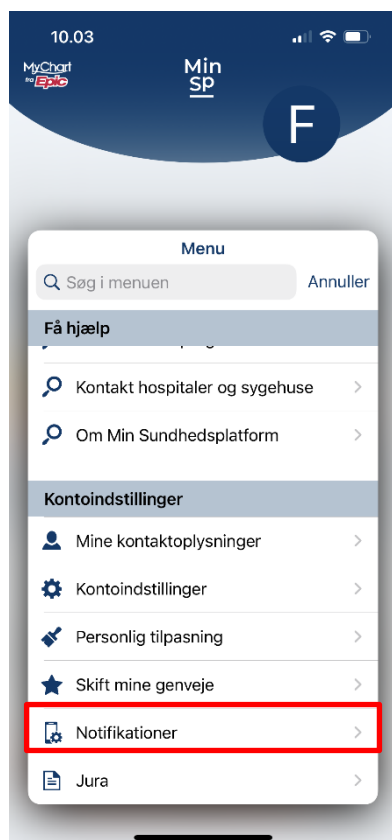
10.03

MyChart fra Epic

Min SP

F

Menu

Søg i menuen

Annuller

Få hjælp

Kontakt hospitaler og sygehuse

Om Min Sundhedsplatform

Kontoindstillinger

Mine kontaktoplysninger

Kontoindstillinger

Personlig tilpasning

Skift mine genveje

Notifikationer

Jura